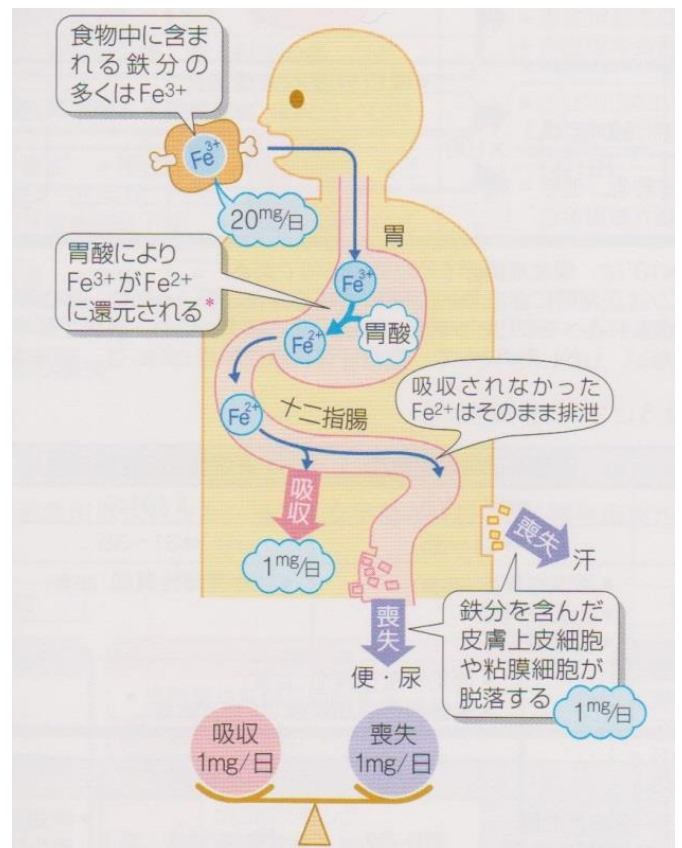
食物中に含まれる鉄分の多くは$Fe^{3+}$

$Fe^{3+}$

20mg/日

胃

胃酸により$Fe^{3+}$が$Fe^{2+}$に還元される*

$Fe^{3+}$

$Fe^{2+}$

胃酸

$Fe^{2+}$

十二指腸

吸収されなかった$Fe^{2+}$はそのまま排泄

吸収

1mg/日

喪失

汗

喪失

便・尿

鉄分を含んだ皮膚上皮細胞や粘膜細胞が脱落する

1mg/日

吸収
1mg/日

喪失
1mg/日